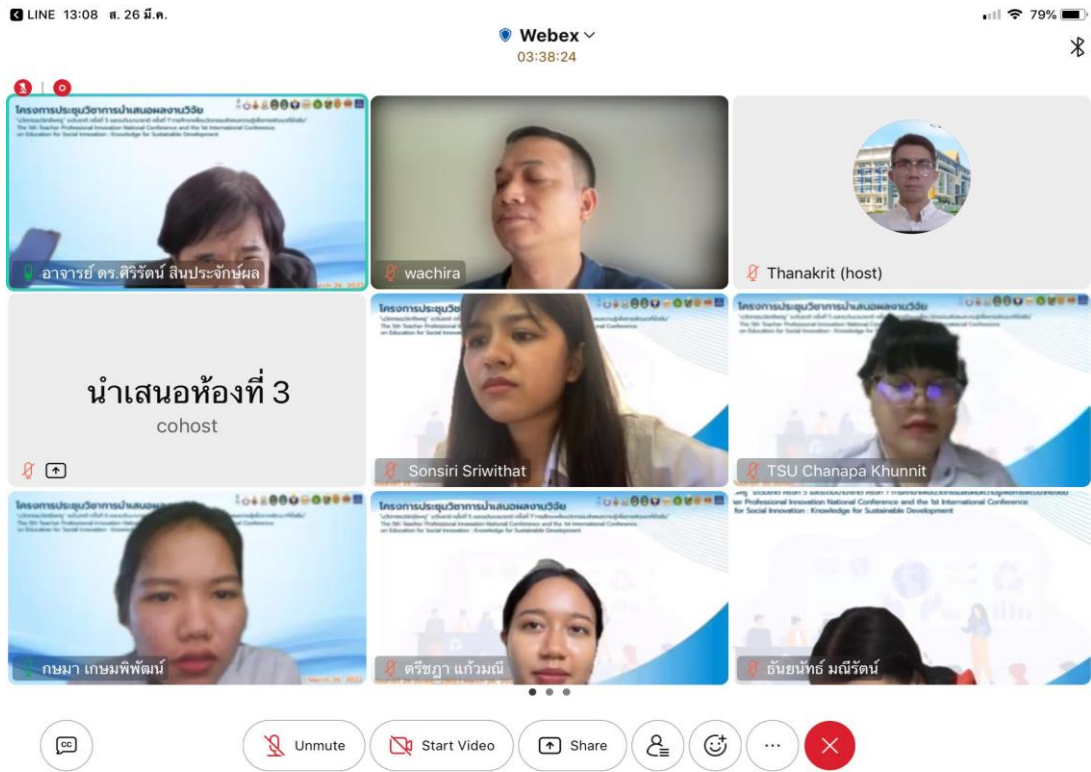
LINE 13:08 ส. 26 มี.ค.

79%

Webex

03:38:24

โครงการประชุมวิชาการนำเสนอผลงานวิจัย

The 5th Teacher Professional Innovation National Conference and the 1st International Conference on Education for Social Innovation : Knowledge for Sustainable Development

อาจารย์ ดร.ศิริรัตน์ สินประจักษ์ผล

wachira

Thanakrit (host)

นำเสนอห้องที่ 3

cohost

Sonsiri Sriwithat

TSU Chanapa Khunnit

กษมา เกษมพิพัฒน์

ตรีชฎา แก้วมณี

ธันยนัทธ์ มณีรัตน์

Unmute

Start Video

Share